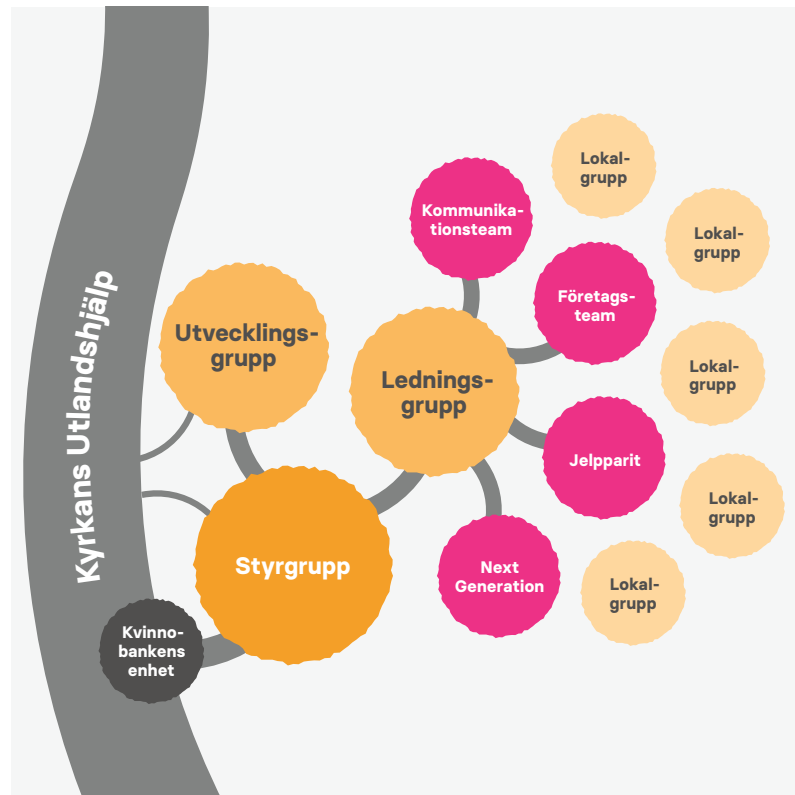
Kyrkans Utlandshjälp

Utvecklings-grupp

Styrgrupp

Kvinno-bankens enhet

Lednings-grupp

Kommunika-tionsteam

Företags-team

Jelpparit

Next Generation

Lokal-grupp

Lokal-grupp

Lokal-grupp

Lokal-grupp

Lokal-grupp